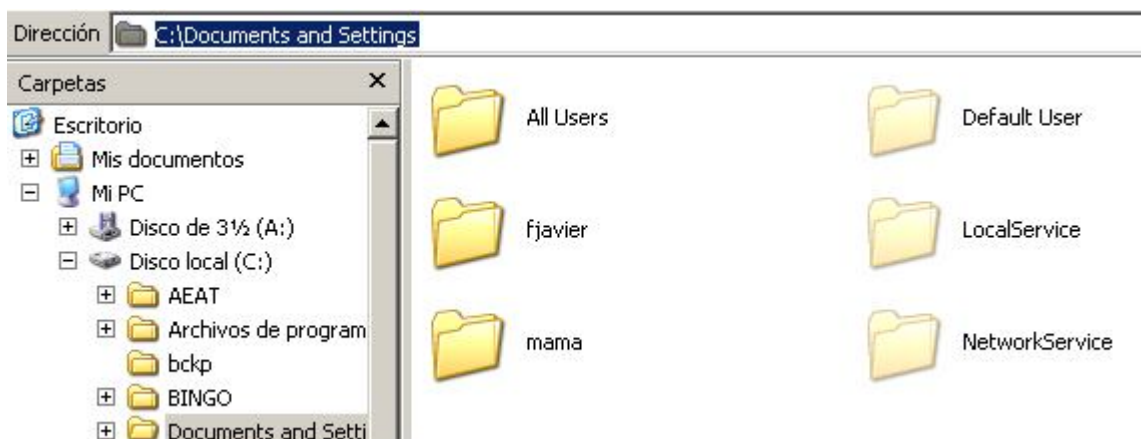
Dirección C:\Documents and Settings

Carpetas ×

Escritorio
Mis documentos
Mi PC
Disco de 3½ (A:)
Disco local (C:)
AEAT
Archivos de program
bckp
BINGO
Documents and Setti

All Users
Default User
fjavier
LocalService
mama
NetworkService